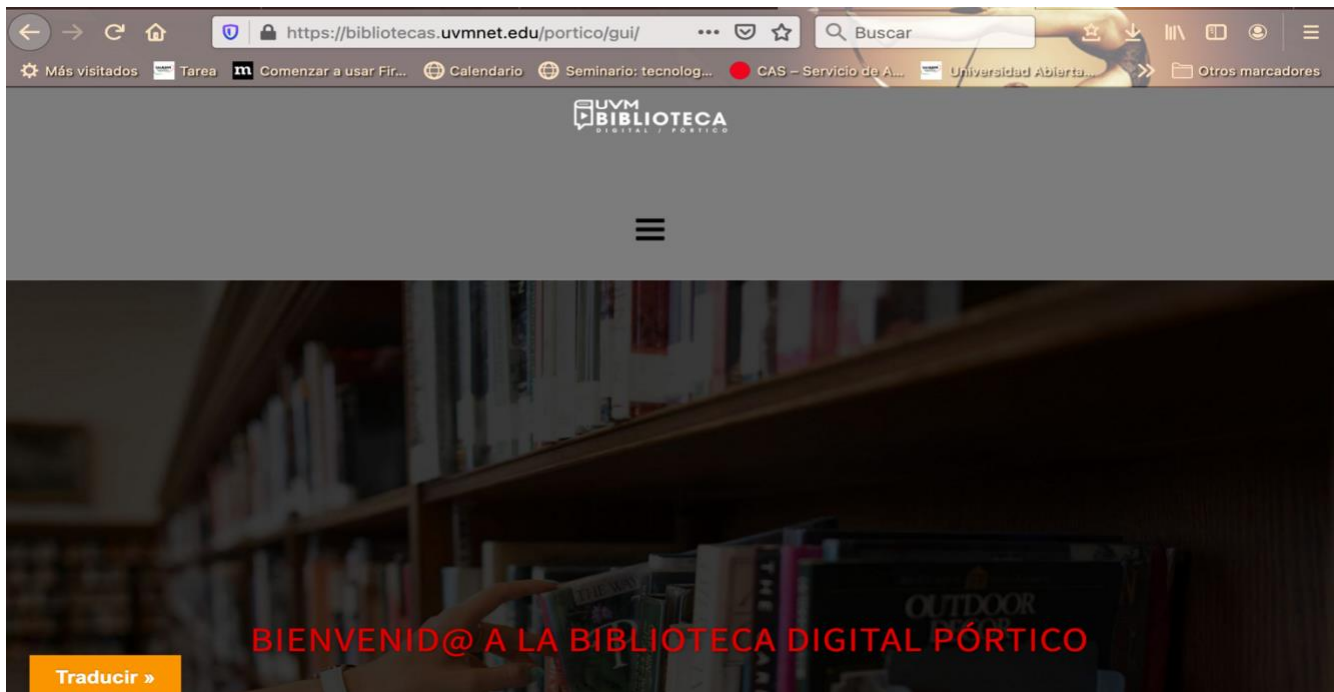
https://bibliotecas.uvmnet.edu/portico/gui/

Buscar

Más visitados Tarea Comenzar a usar Fir... Calendario Seminario: tecnolog... CAS – Servicio de A... Universidad Abierta... Otros marcadores

UVM BIBLIOTECA DIGITAL / PÓRTICO

OUTDOOR

BIENVENID@ A LA BIBLIOTECA DIGITAL PÓRTICO

Traducir »